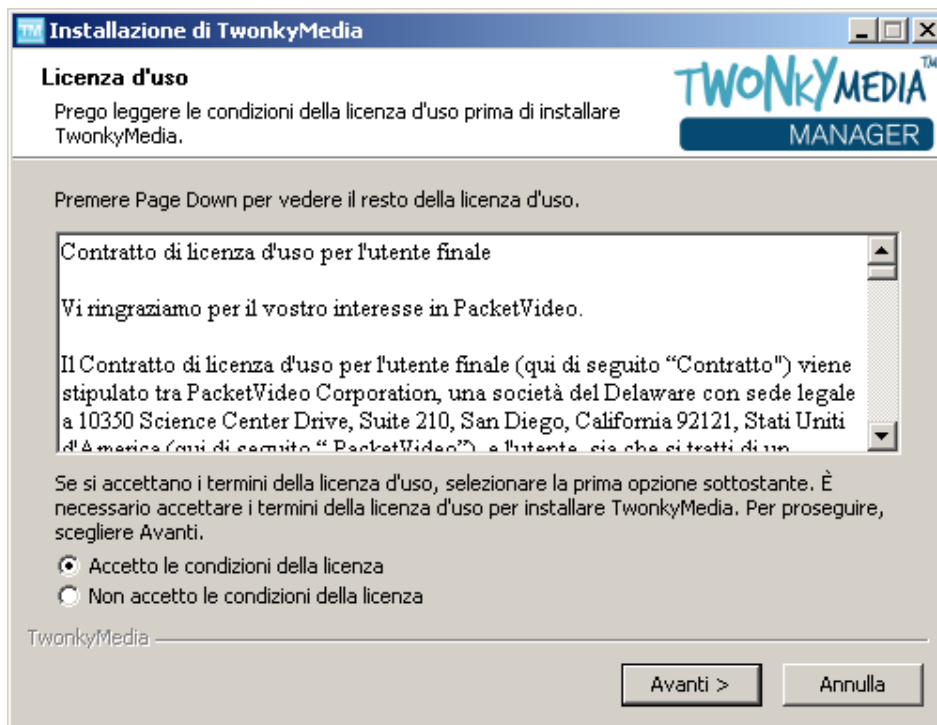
TM Installazione di TwonkyMedia

Licenza d'uso

Prego leggere le condizioni della licenza d'uso prima di installare TwonkyMedia.

TWONKYMEDIA™ MANAGER

Premere Page Down per vedere il resto della licenza d'uso.

Contratto di licenza d'uso per l'utente finale

Vi ringraziamo per il vostro interesse in PacketVideo.

Il Contratto di licenza d'uso per l'utente finale (qui di seguito “Contratto") viene stipulato tra PacketVideo Corporation, una società del Delaware con sede legale a 10350 Science Center Drive, Suite 210, San Diego, California 92121, Stati Uniti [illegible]

Se si accettano i termini della licenza d'uso, selezionare la prima opzione sottostante. È necessario accettare i termini della licenza d'uso per installare TwonkyMedia. Per proseguire, scegliere Avanti.

Accetto le condizioni della licenza

Non accetto le condizioni della licenza

TwonkyMedia

Avanti >

Annulla